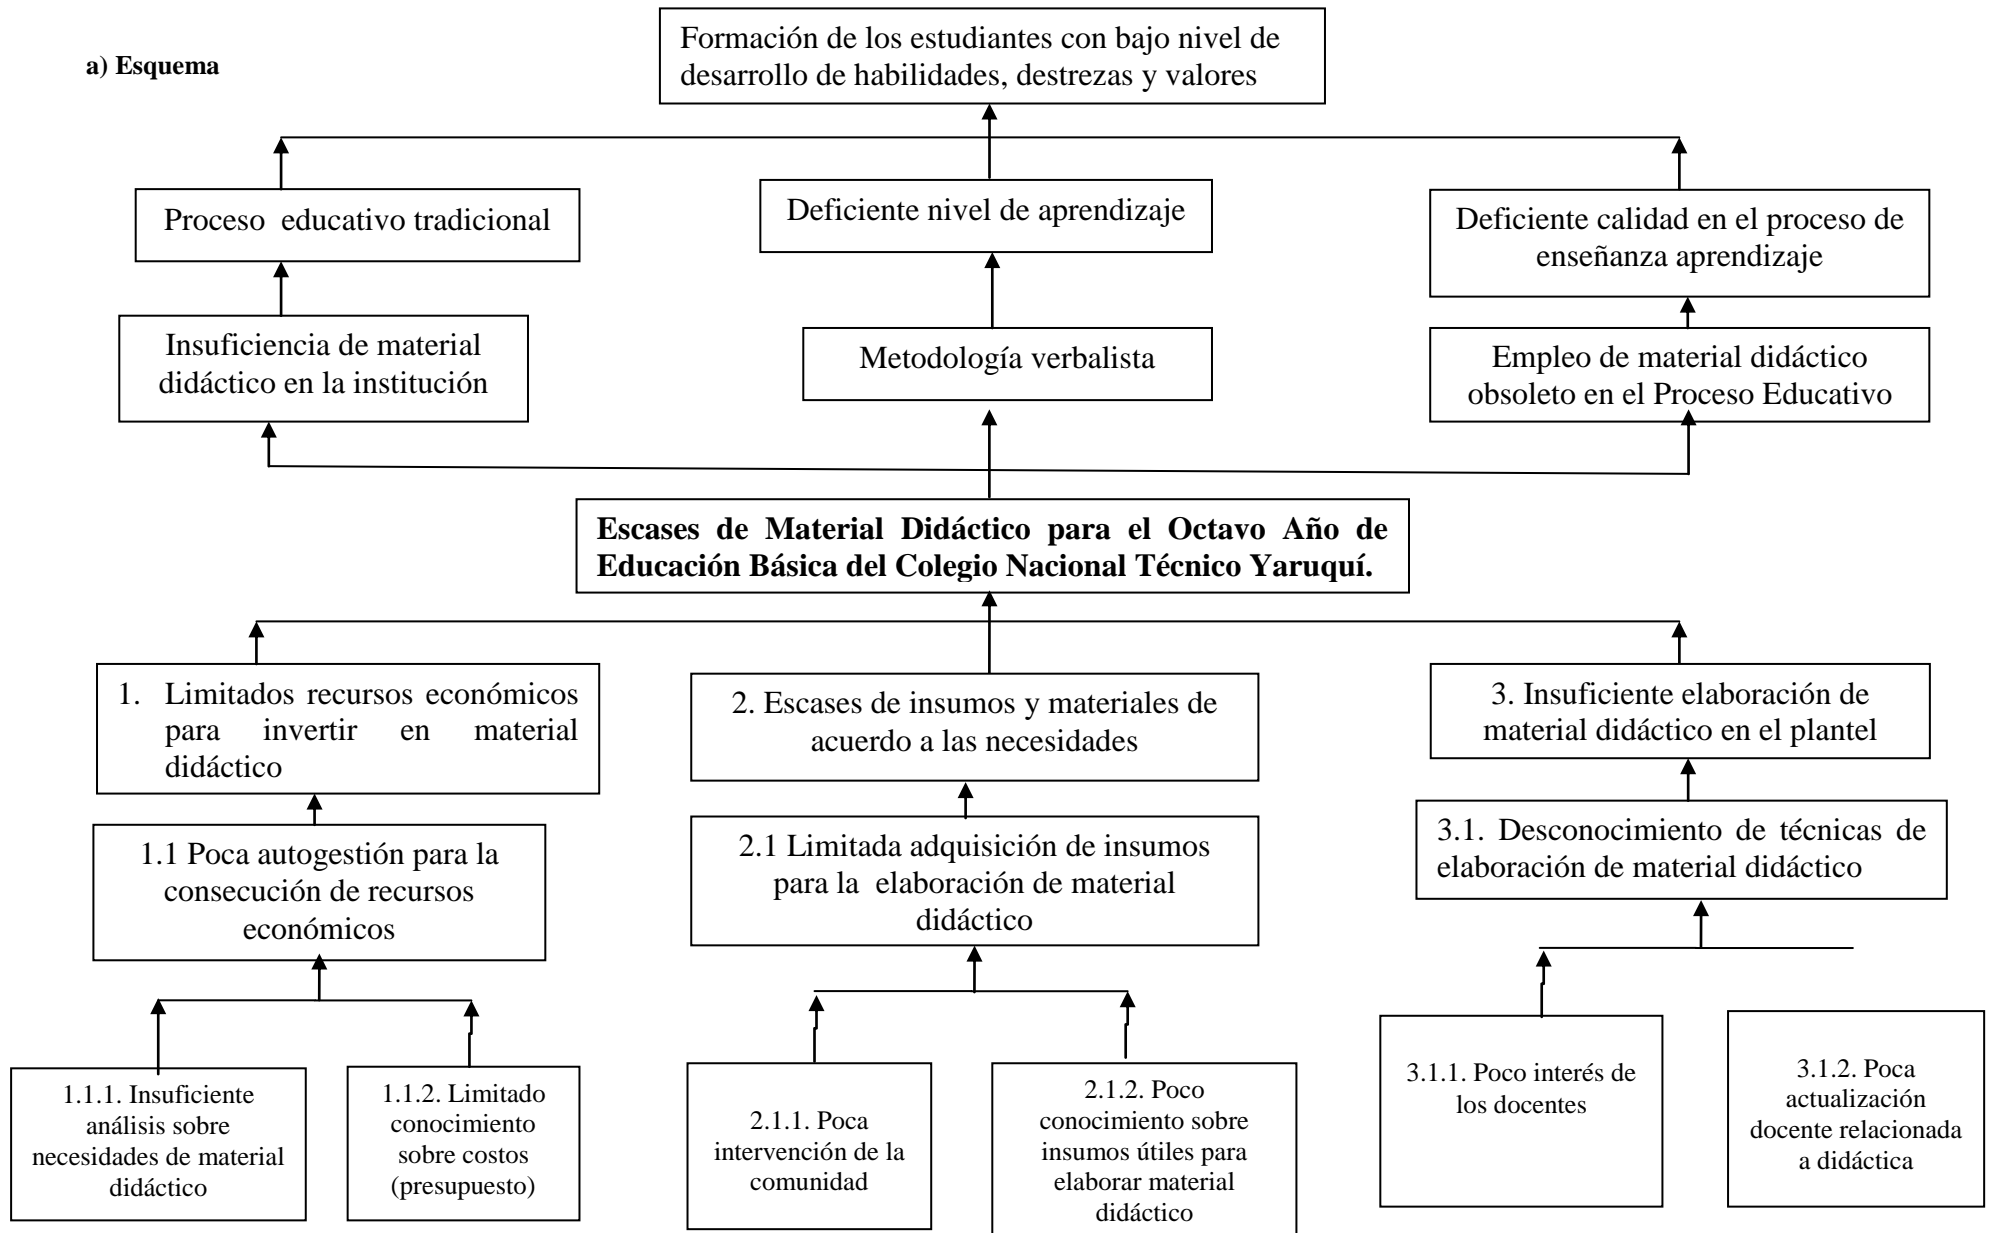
a) Esquema

Formación de los estudiantes con bajo nivel de desarrollo de habilidades, destrezas y valores

Proceso educativo tradicional

Deficiente nivel de aprendizaje

Deficiente calidad en el proceso de enseñanza aprendizaje

Insuficiencia de material didáctico en la institución

Metodología verbalista

Empleo de material didáctico obsoleto en el Proceso Educativo

Escases de Material Didáctico para el Octavo Año de Educación Básica del Colegio Nacional Técnico Yaruquí.

1. Limitados recursos económicos para invertir en material didáctico

2. Escases de insumos y materiales de acuerdo a las necesidades

3. Insuficiente elaboración de material didáctico en el plantel

1.1 Poca autogestión para la consecución de recursos económicos

2.1 Limitada adquisición de insumos para la elaboración de material didáctico

3.1. Desconocimiento de técnicas de elaboración de material didáctico

1.1.1. Insuficiente análisis sobre necesidades de material didáctico

1.1.2. Limitado conocimiento sobre costos (presupuesto)

2.1.1. Poca intervención de la comunidad

2.1.2. Poco conocimiento sobre insumos útiles para elaborar material didáctico

3.1.1. Poco interés de los docentes

3.1.2. Poca actualización docente relacionada a didáctica